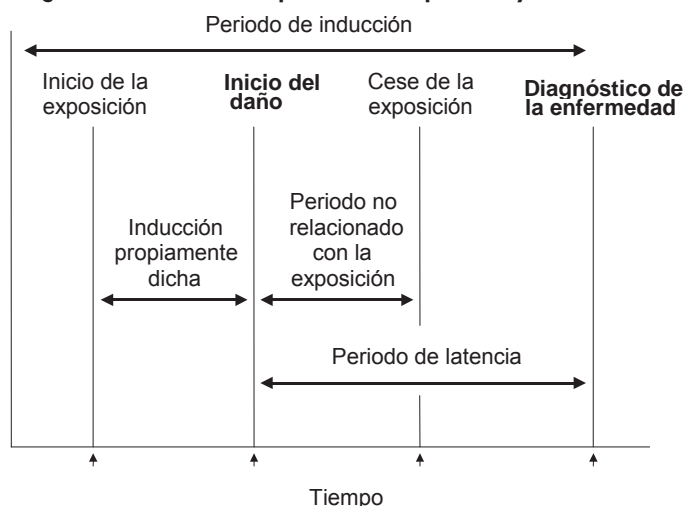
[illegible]

Periodo de inducción

Inicio de la exposición

Inicio del daño

Cese de la exposición

Diagnóstico de la enfermedad

Inducción propiamente dicha

Periodo no relacionado con la exposición

Periodo de latencia

Tiempo